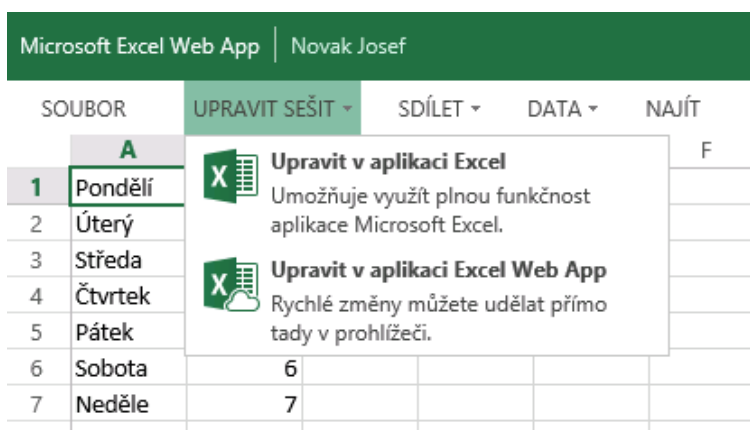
Microsoft Excel Web App | Novak Josef

SOUBOR UPRAVIT SEŠIT ▾ SDÍLET ▾ DATA ▾ NAJÍT

A F

1 Pondělí
2 Úterý
3 Středa
4 Čtvrtek
5 Pátek
6 Sobota 6
7 Neděle 7

Upravit v aplikaci Excel
Umožňuje využít plnou funkčnost aplikace Microsoft Excel.

Upravit v aplikaci Excel Web App
Rychlé změny můžete udělat přímo tady v prohlížeči.